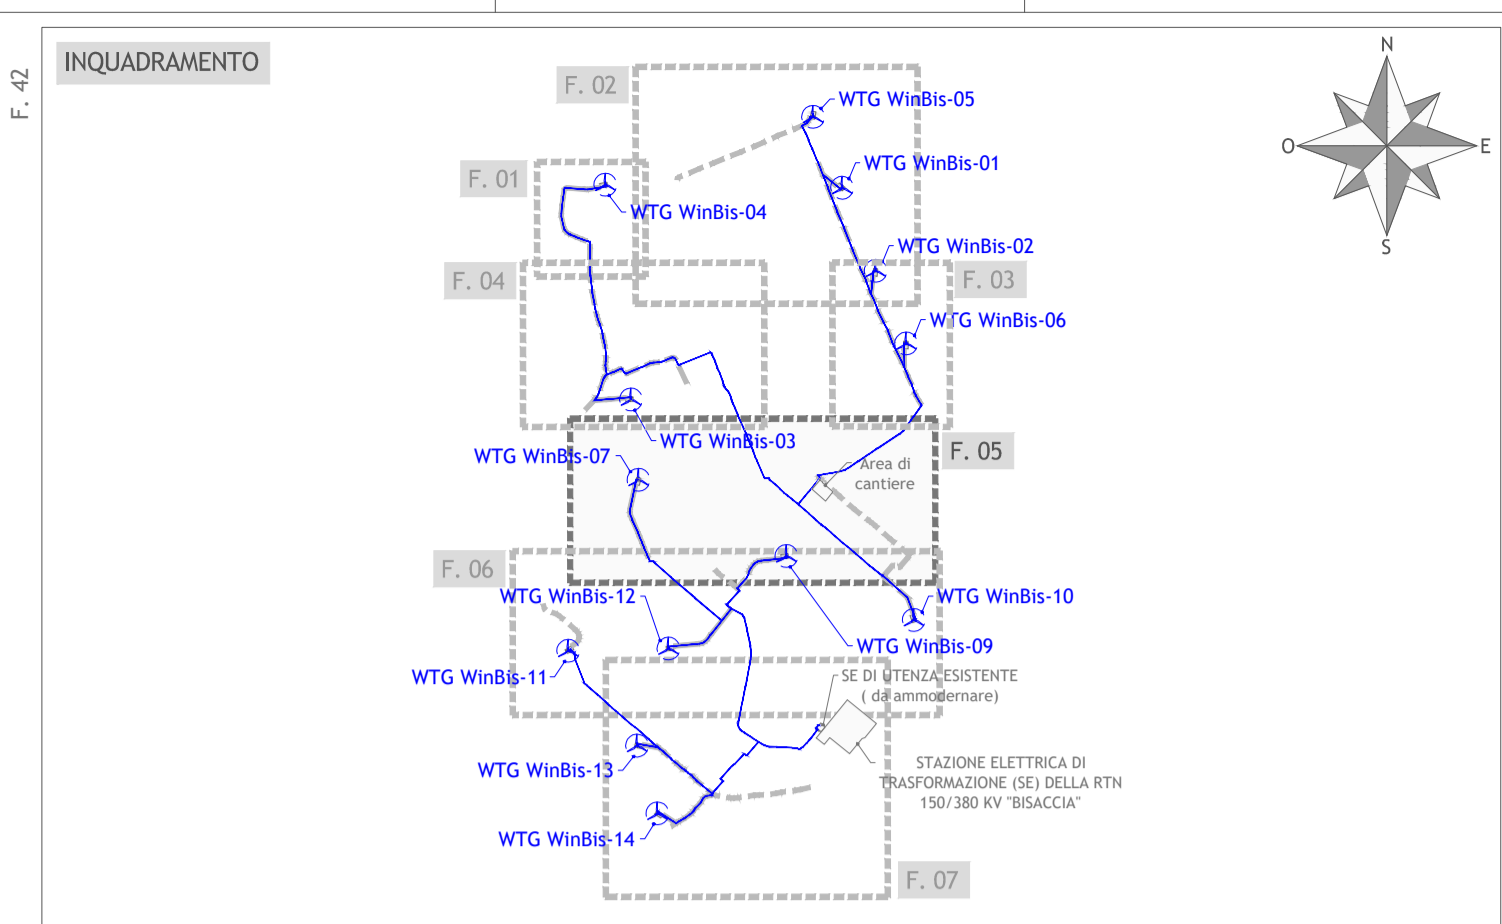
F. 42

INQUADRAMENTO

N
O
E
S

F. 02
F. 01
F. 04
F. 03
F. 05
F. 06
F. 07

WTG WinBis-05
WTG WinBis-01
WTG WinBis-04
WTG WinBis-02
WTG WinBis-06
WTG WinBis-07
WTG WinBis-03
Area di cantiere
WTG WinBis-12
WTG WinBis-10
WTG WinBis-09
WTG WinBis-11
SE DI UTENZA ESISTENTE ( da ammodernare)
WTG WinBis-13
STAZIONE ELETTRICA DI TRASFORMAZIONE (SE) DELLA RTN 150/380 KV "BISACCIA"
WTG WinBis-14